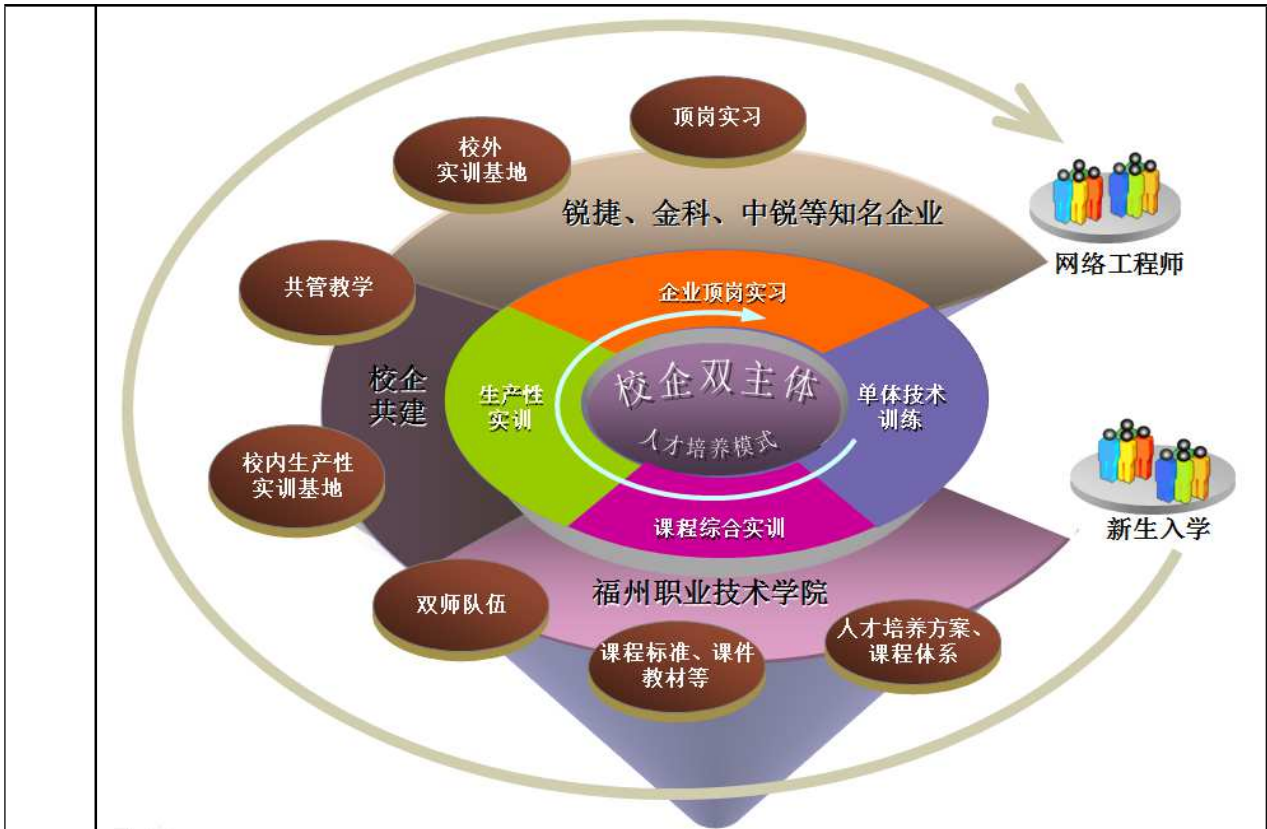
顶岗实习

校外
实训基地

锐捷、金科、中锐等知名企业

网络工程师

共管教学

企业顶岗实习

校企
共建

生产性
实训

校企双主体

人才培养模式

单体技术
训练

校内生产性
实训基地

课程综合实训

新生入学

福州职业技术学院

双师队伍

课程标准、课件
教材等

人才培养方案、
课程体系